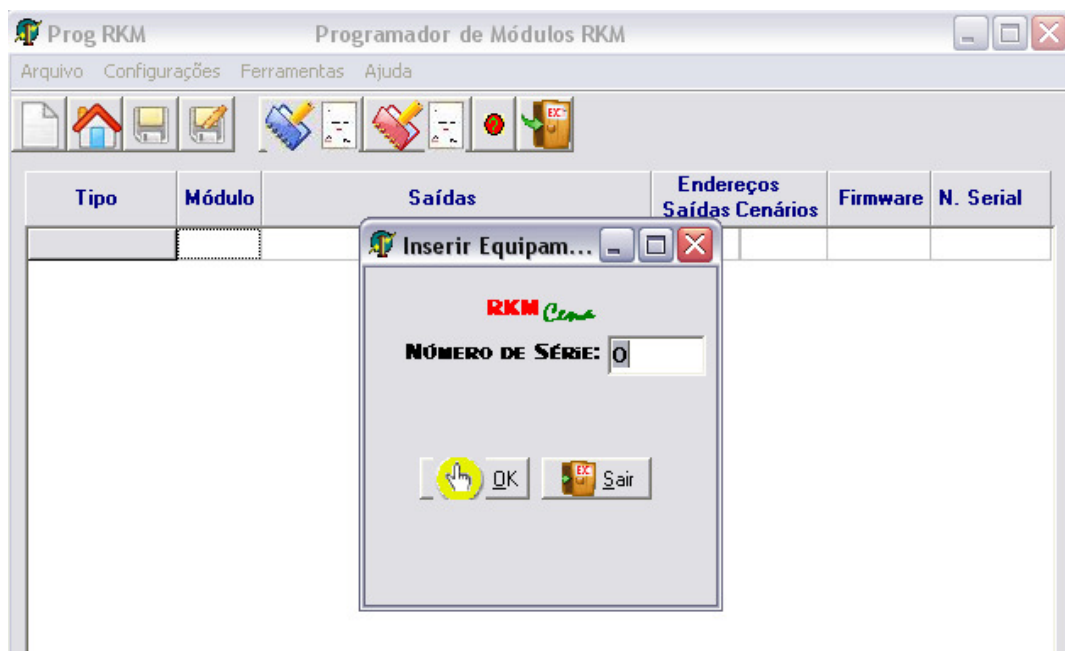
Prog RKM Programador de Módulos RKM

Arquivo Configurações Ferramentas Ajuda

| Tipo | Módulo | Saídas | Endereços Saídas Cenários | Firmware | N. Serial |
|---|---|---|---|---|---|
| | | | | | |

Inserir Equipam...

RKM Cena

Número de Série: 0

OK Sair